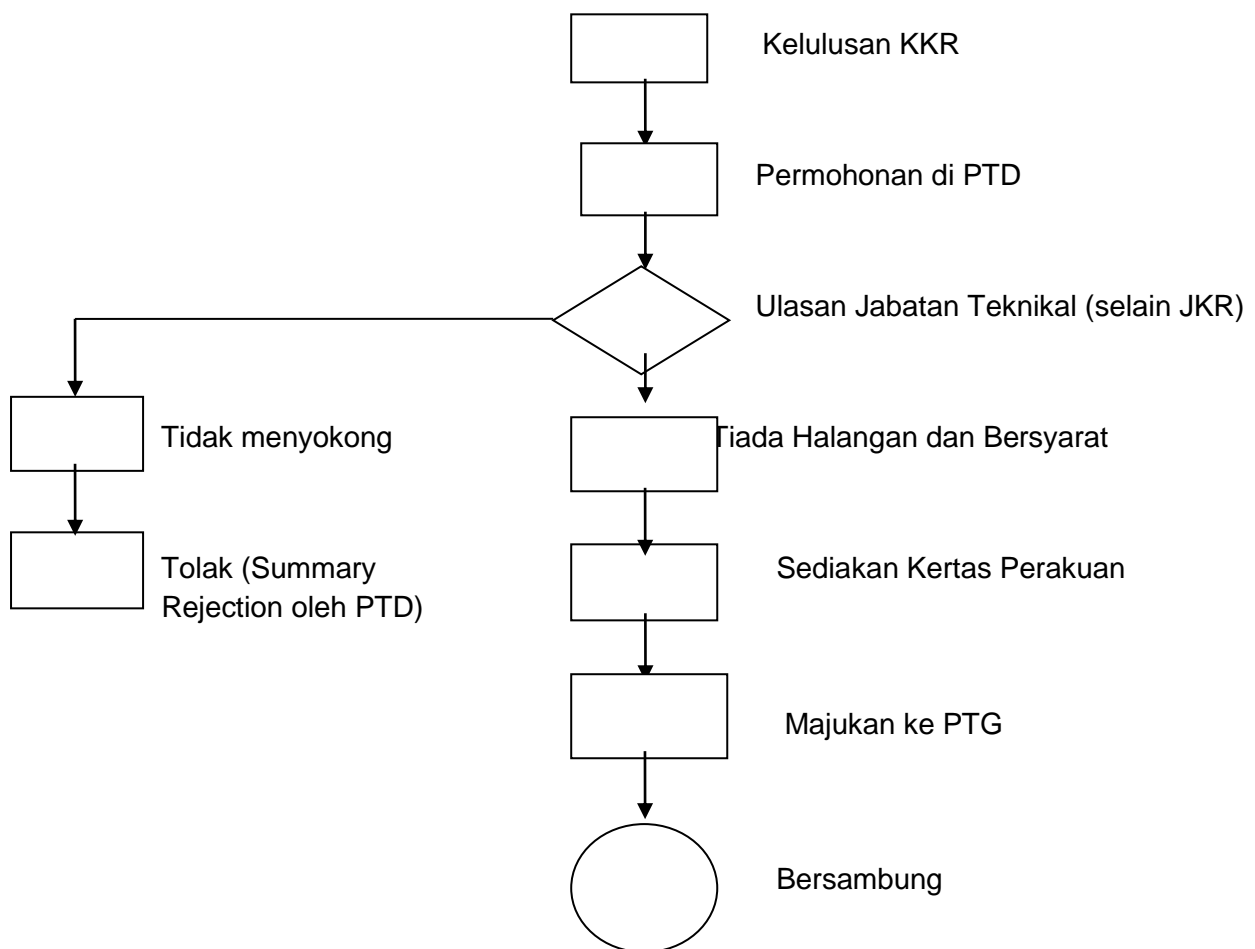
Kelulusan KKR

Permohonan di PTD

Ulasan Jabatan Teknikal (selain JKR)

Tidak menyokong

Tiada Halangan dan Bersyarat

Tolak (Summary Rejection oleh PTD)

Sediakan Kertas Perakuan

Majukan ke PTG

Bersambung